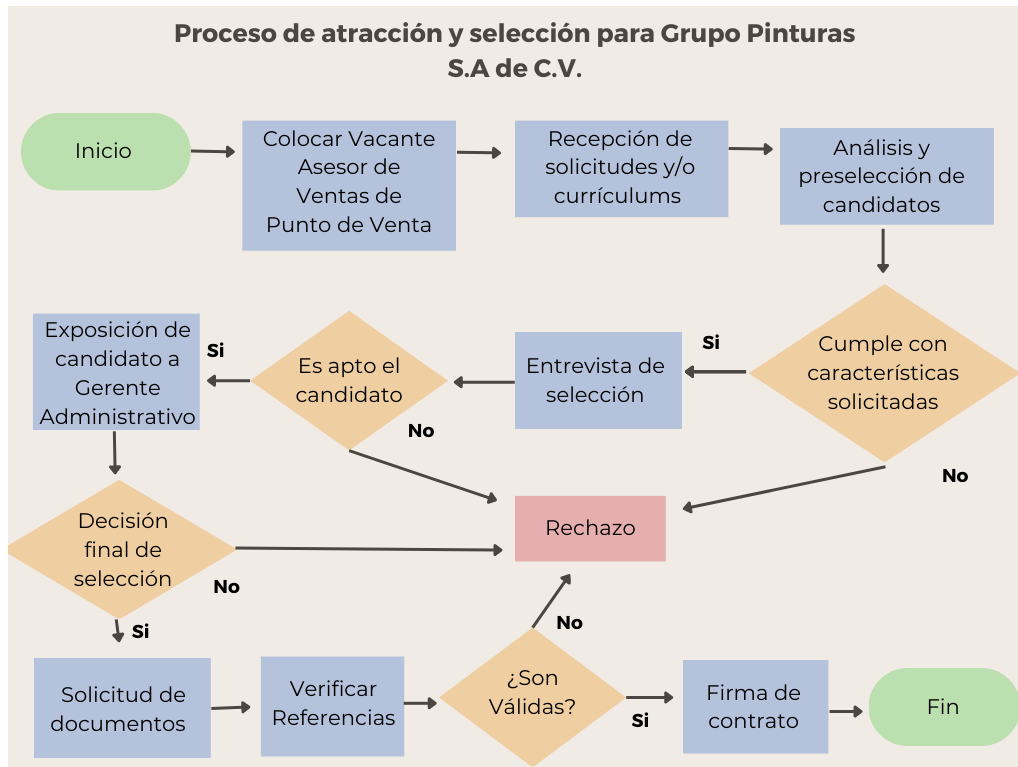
Proceso de atracción y selección para Grupo Pinturas S.A de C.V.

Inicio

Colocar Vacante Asesor de Ventas de Punto de Venta

Recepción de solicitudes y/o currículums

Análisis y preselección de candidatos

Cumple con características solicitadas

Si

Entrevista de selección

Es apto el candidato

Si

Exposición de candidato a Gerente Administrativo

No

No

Rechazo

Decisión final de selección

No

Si

No

Solicitud de documentos

Verificar Referencias

¿Son Válidas?

Si

Firma de contrato

Fin